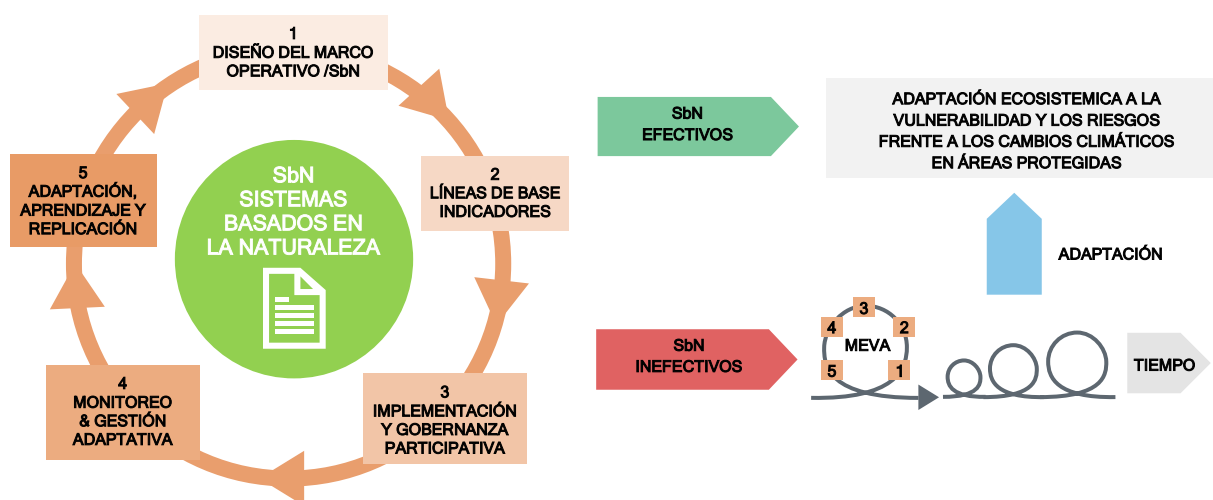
1
DISEÑO DEL MARCO OPERATIVO /SbN

2
LÍNEAS DE BASE INDICADORES

3
IMPLEMENTACIÓN Y GOBERNANZA PARTICIPATIVA

4
MONITOREO & GESTIÓN ADAPTATIVA

5
ADAPTACIÓN, APRENDIZAJE Y REPLICACIÓN

SbN
SISTEMAS BASADOS EN LA NATURALEZA

SbN
EFECTIVOS

ADAPTACIÓN ECOSISTEMICA A LA VULNERABILIDAD Y LOS RIESGOS FRENTE A LOS CAMBIOS CLIMÁTICOS EN ÁREAS PROTEGIDAS

ADAPTACIÓN

SbN
INEFECTIVOS

3
4
2
MEVA
5
1

TIEMPO